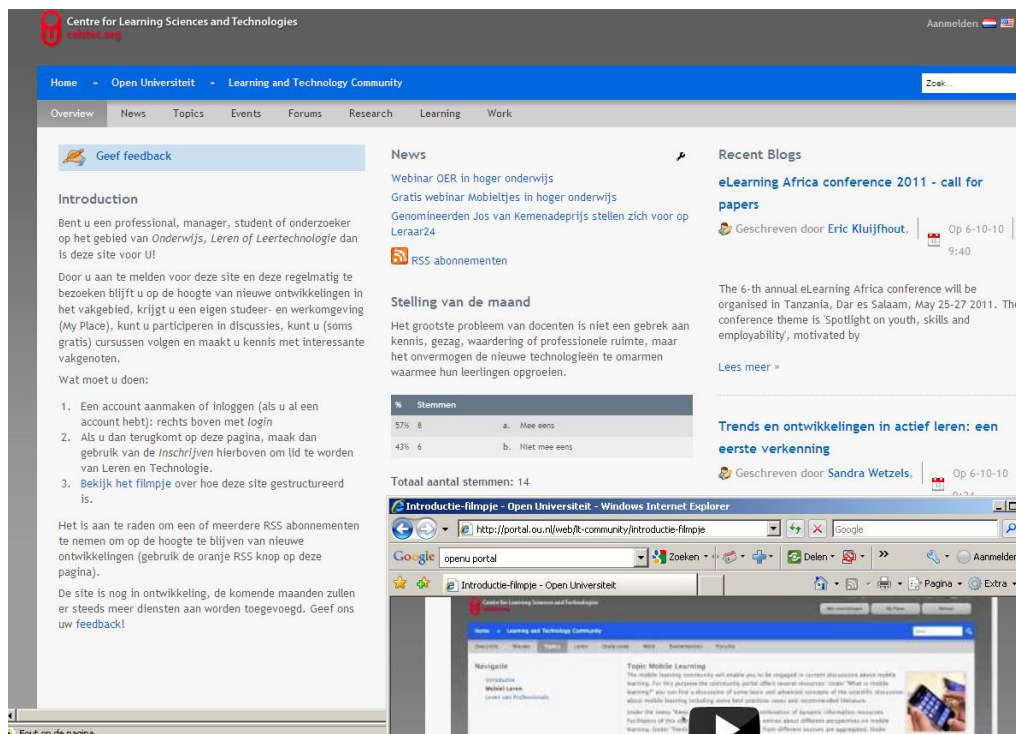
Centre for Learning Sciences and Technologies
celstec.org

Aanmelden

Home » Open Universiteit » Learning and Technology Community

Zoek...

Overview News Topics Events Forums Research Learning Work

Geef feedback

Introduction

Bent u een professional, manager, student of onderzoeker op het gebied van Onderwijs, Leren of Leertechnologie dan is deze site voor U!

Door u aan te melden voor deze site en deze regelmatig te bezoeken blijft u op de hoogte van nieuwe ontwikkelingen in het vakgebied, krijgt u een eigen studeer- en werkomgeving (My Place), kunt u participeren in discussies, kunt u (soms gratis) cursussen volgen en maakt u kennis met interessante vakgenoten.

Wat moet u doen:

1. Een account aanmaken of inloggen (als u al een account hebt): rechts boven met login
2. Als u dan terugkomt op deze pagina, maak dan gebruik van de Inschrijven hierboven om lid te worden van Leren en Technologie.
3. Bekijk het filmpje over hoe deze site gestructureerd is.

Het is aan te raden om een of meerdere RSS abonnementen te nemen om op de hoogte te blijven van nieuwe ontwikkelingen (gebruik de oranje RSS knop op deze pagina).

De site is nog in ontwikkeling, de komende maanden zullen er steeds meer diensten aan worden toegevoegd. Geef ons uw feedback!

News

Webinar OER in hoger onderwijs
Gratis webinar Mobieltjes in hoger onderwijs
Genomineerden Jos van Kemenadeprijs stellen zich voor op Leraar24

RSS abonnementen

Stelling van de maand

Het grootste probleem van docenten is niet een gebrek aan kennis, gezag, waardering of professionele ruimte, maar het onvermogen de nieuwe technologieën te omarmen waarmee hun leerlingen opgroeien.

| % | Stemmen | |
|---|---|---|
| 57% | 8 | a. Mee eens |
| 43% | 6 | b. Niet mee eens |

Totaal aantal stemmen: 14

Recent Blogs

eLearning Africa conference 2011 - call for papers

Geschreven door Eric Kluijfhout, Op 6-10-10 9:40

The 6-th annual eLearning Africa conference will be organised in Tanzania, Dar es Salaam, May 25-27 2011. The conference theme is 'Spotlight on youth, skills and employability', motivated by

Lees meer »

Trends en ontwikkelingen in actief leren: een eerste verkenning

Geschreven door Sandra Wetzels, Op 6-10-10 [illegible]

Introductie-filmpje - Open Universiteit - Windows Internet Explorer

http://portal.ou.nl/web/lt-community/introductie-filmpje

Google

Google openu portal Zoeken Delen Aanmelden

Introductie-filmpje - Open Universiteit

Pagina Extra

Centre for Learning Sciences and Technologies

Learning and Technology Community

Navigatie
Introductie
Mobiel Leren
Leren van Professionals

Topic Mobile Learning

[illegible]

Fout op de pagina.